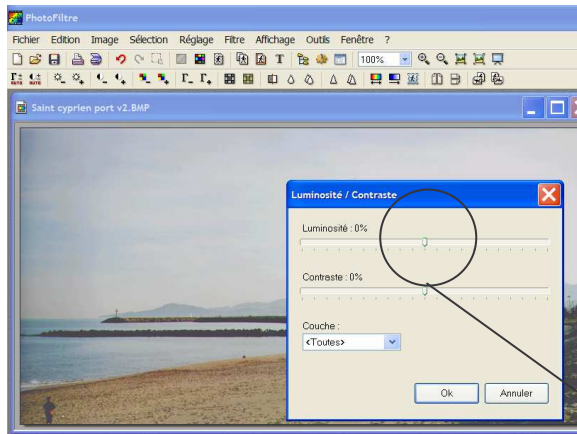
PhotoFiltre

Fichier Edition Image Sélection Réglage Filtre Affichage Outils Fenêtre ?

100%

Saint cyprien port v2.BMP

Luminosité / Contraste

Luminosité : 0%

Contraste : 0%

Couche :

<Toutes>

Ok

Annuler